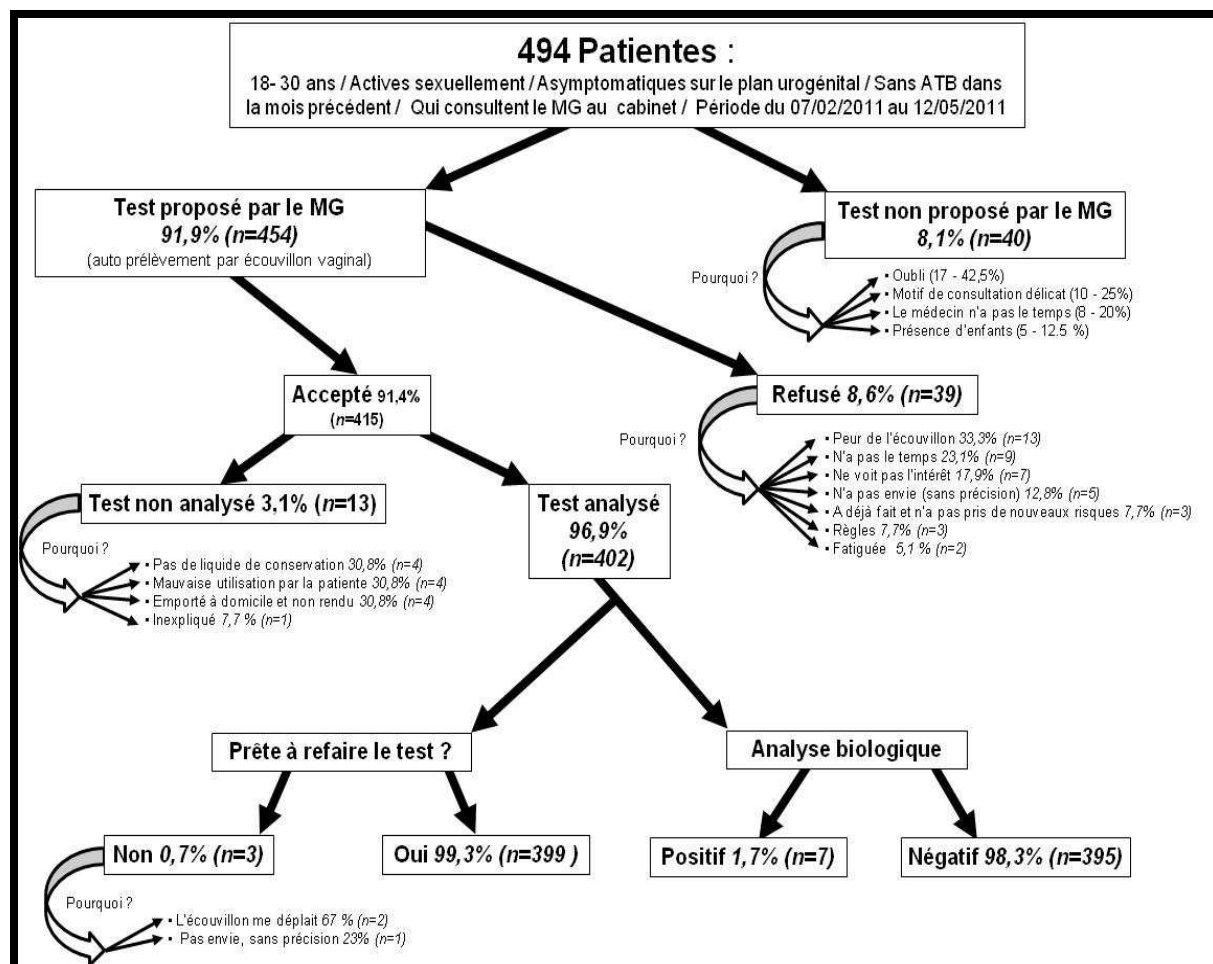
494 Patientes :
18- 30 ans / Actives sexuellement / Asymptomatiques sur le plan urogénital / Sans ATB dans la mois précédent / Qui consultent le MG au cabinet / Période du 07/02/2011 au 12/05/2011

Test proposé par le MG
91,9% (n=454)
(auto prélèvement par écouvillon vaginal)

Test non proposé par le MG
8,1% (n=40)

Pourquoi ?
• Oubli (17 - 42,5%)
• Motif de consultation délicat (10 - 25%)
• Le médecin n'a pas le temps (8 - 20%)
• Présence d'enfants (5 - 12.5 %)

Accepté 91,4% (n=415)

Refusé 8,6% (n=39)

Pourquoi ?
• Peur de l'écouvillon 33,3% (n=13)
• N'a pas le temps 23,1% (n=9)
• Ne voit pas l'intérêt 17,9% (n=7)
• N'a pas envie (sans précision) 12,8% (n=5)
• A déjà fait et n'a pas pris de nouveaux risques 7,7% (n=3)
• Règles 7,7% (n=3)
• Fatiguée 5,1 % (n=2)

Test non analysé 3,1% (n=13)

Pourquoi ?
• Pas de liquide de conservation 30,8% (n=4)
• Mauvaise utilisation par la patiente 30,8% (n=4)
• Emporté à domicile et non rendu 30,8% (n=4)
• Inexpliqué 7,7 % (n=1)

Test analysé
96,9%
(n=402)

Prête à refaire le test ?

Analyse biologique

Non 0,7% (n=3)

Oui 99,3% (n=399 )

Positif 1,7% (n=7)

Négatif 98,3% (n=395)

Pourquoi ?
• L'écouvillon me déplait 67 % (n=2)
• Pas envie, sans précision 23% (n=1)